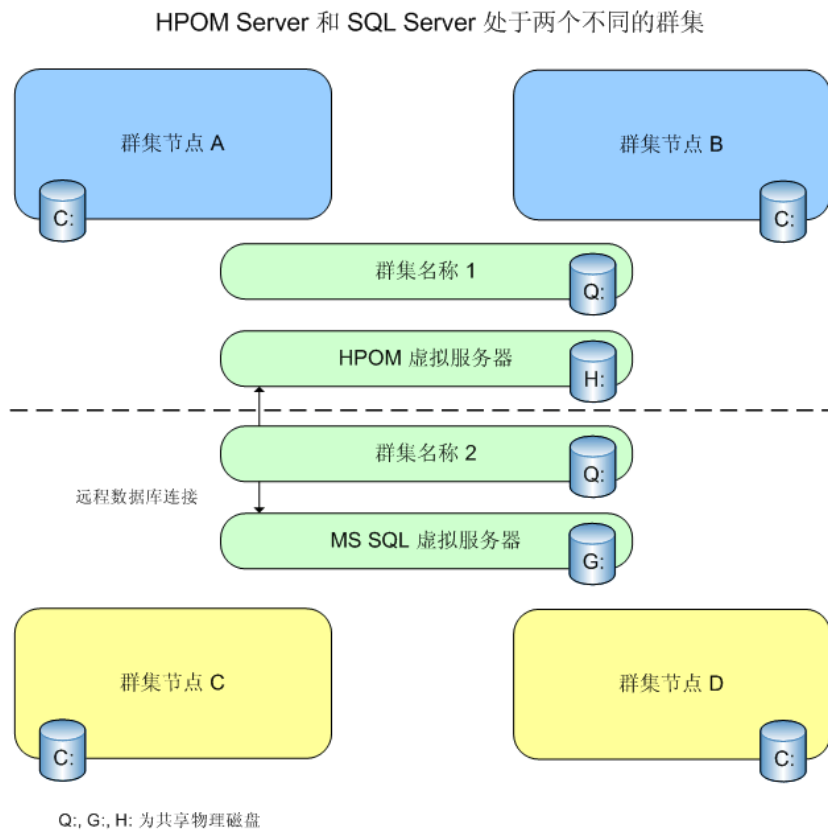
HPOM Server 和 SQL Server 处于两个不同的群集

群集节点 A

C:

群集节点 B

C:

群集名称 1

Q:

HPOM 虚拟服务器

H:

群集名称 2

Q:

远程数据库连接

MS SQL 虚拟服务器

G:

群集节点 C

C:

群集节点 D

C:

Q:, G:, H: 为共享物理磁盘